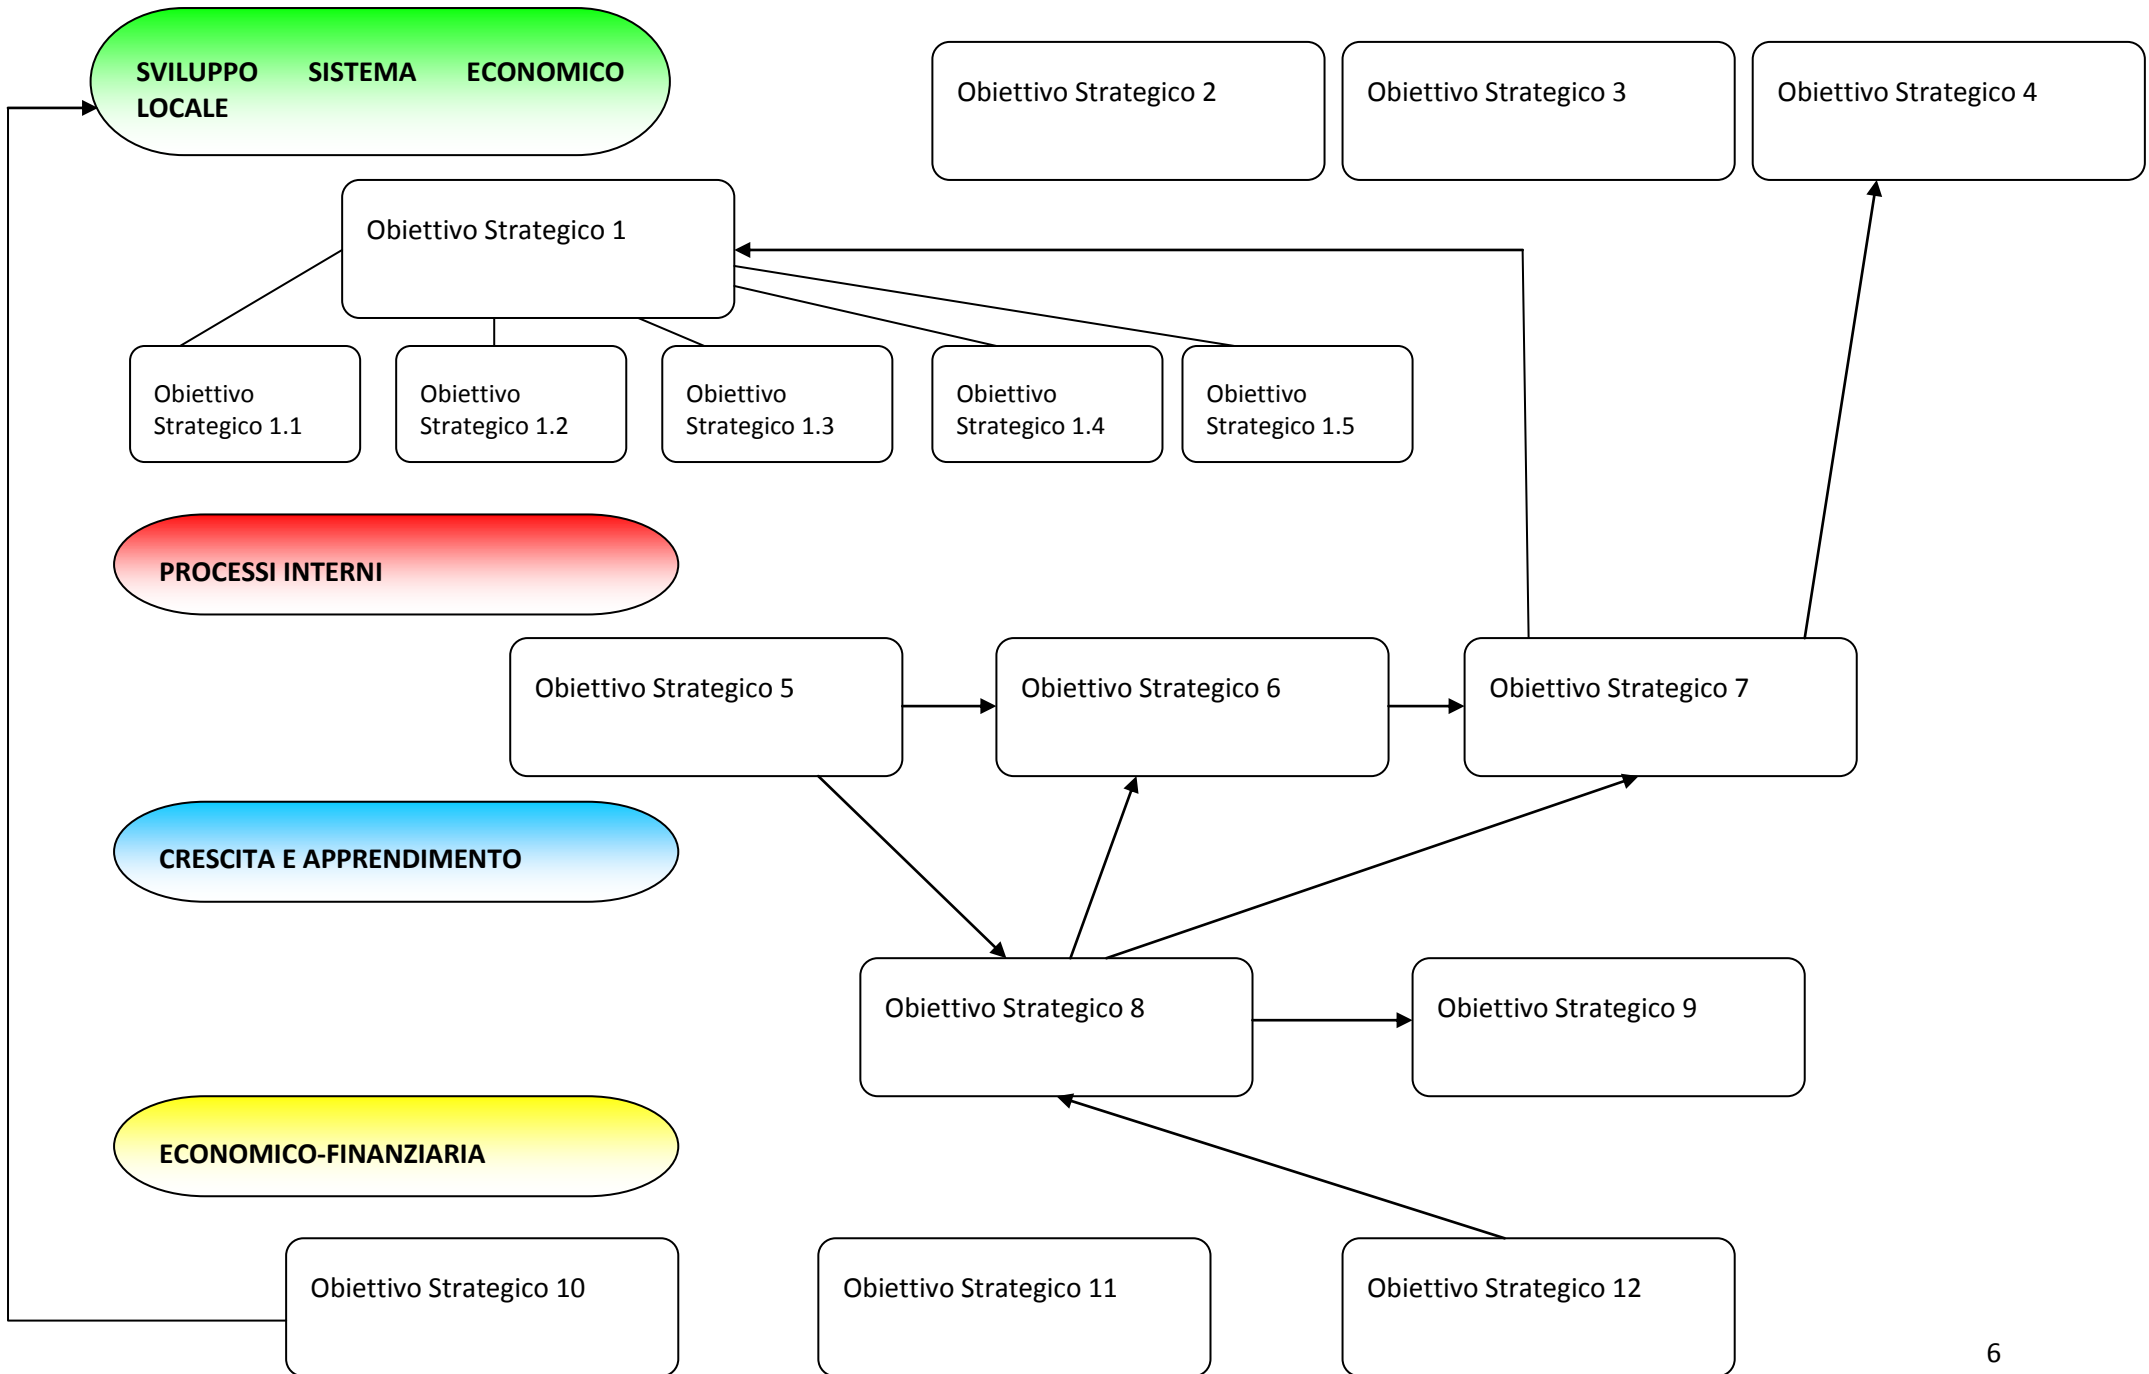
SVILUPPO SISTEMA ECONOMICO LOCALE

Obiettivo Strategico 2

Obiettivo Strategico 3

Obiettivo Strategico 4

Obiettivo Strategico 1

Obiettivo Strategico 1.1

Obiettivo Strategico 1.2

Obiettivo Strategico 1.3

Obiettivo Strategico 1.4

Obiettivo Strategico 1.5

PROCESSI INTERNI

Obiettivo Strategico 5

Obiettivo Strategico 6

Obiettivo Strategico 7

CRESCITA E APPRENDIMENTO

Obiettivo Strategico 8

Obiettivo Strategico 9

ECONOMICO-FINANZIARIA

Obiettivo Strategico 10

Obiettivo Strategico 11

Obiettivo Strategico 12

6